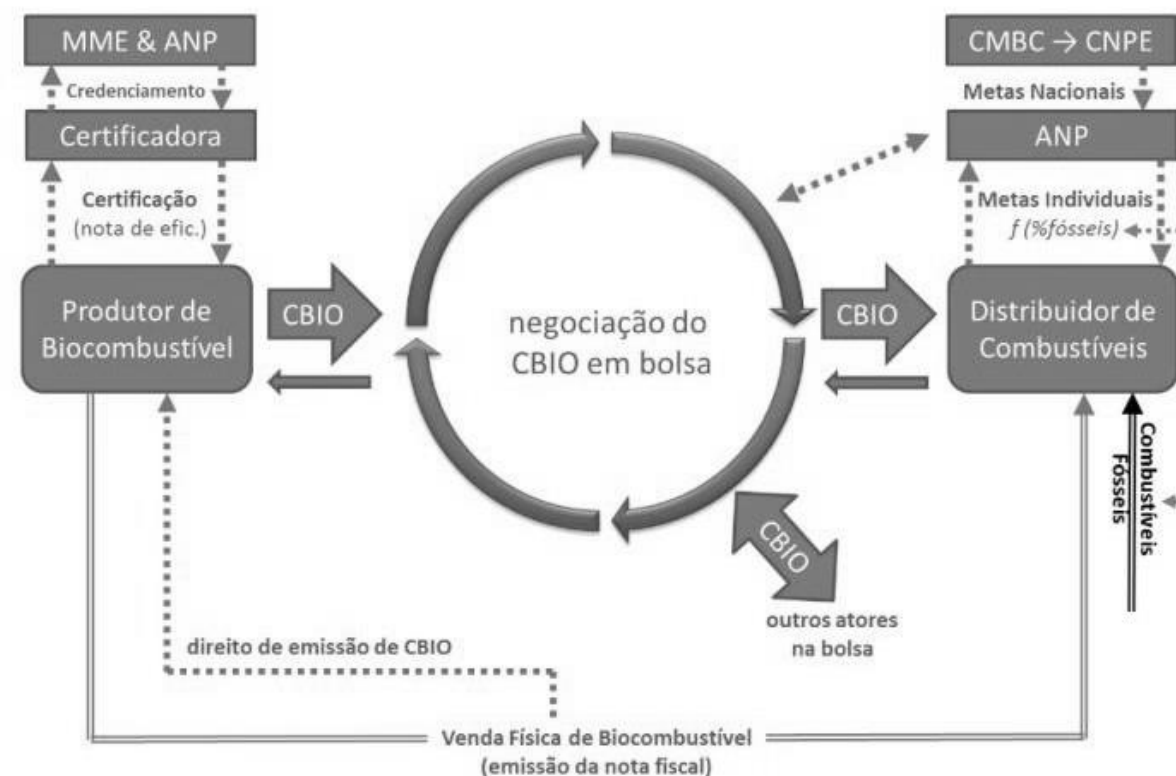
MME & ANP

Credenciamento

Certificadora

Certificação
(nota de efic.)

Produtor de Biocombustível

CBIO

negociação do CBIO em bolsa

CBIO

CMBC → CNPE

Metas Nacionais

ANP

Metas Individuais
f (%fósseis)

Distribuidor de Combustíveis

Combustíveis Fósseis

CBIO

outros atores na bolsa

direito de emissão de CBIO

Venda Física de Biocombustível
(emissão da nota fiscal)